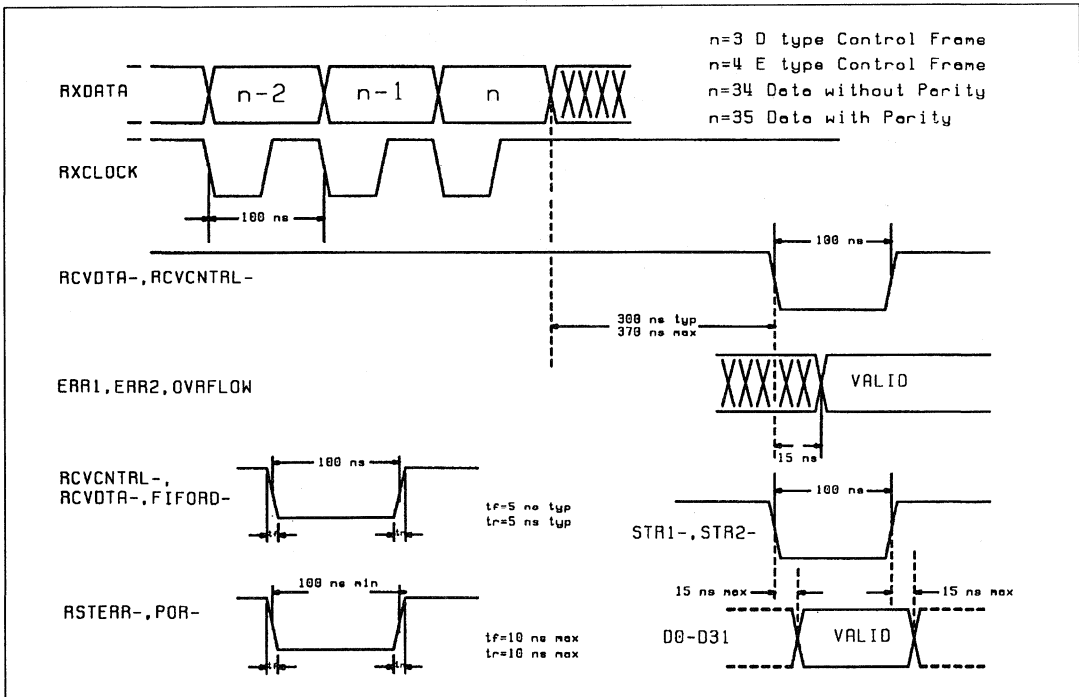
n=3 D type Control Frame
n=4 E type Control Frame
n=34 Data without Parity
n=35 Data with Parity

RXDATA

n-2

n-1

n

RXCLOCK

100 ns

RCVDTA-, RCVCNTRL-

100 ns

300 ns typ
370 ns max

ERR1, ERR2, OVRFLOW

VALID

15 ns

RCVCNTRL-,
RCVDTA-, FIFORD-

100 ns

tf

tr

tf=5 ns typ
tr=5 ns typ

STR1-, STR2-

100 ns

RSTERR-, POR-

100 ns min

tf

tr

tf=10 ns max
tr=10 ns max

15 ns max

15 ns max

D0-D31

VALID